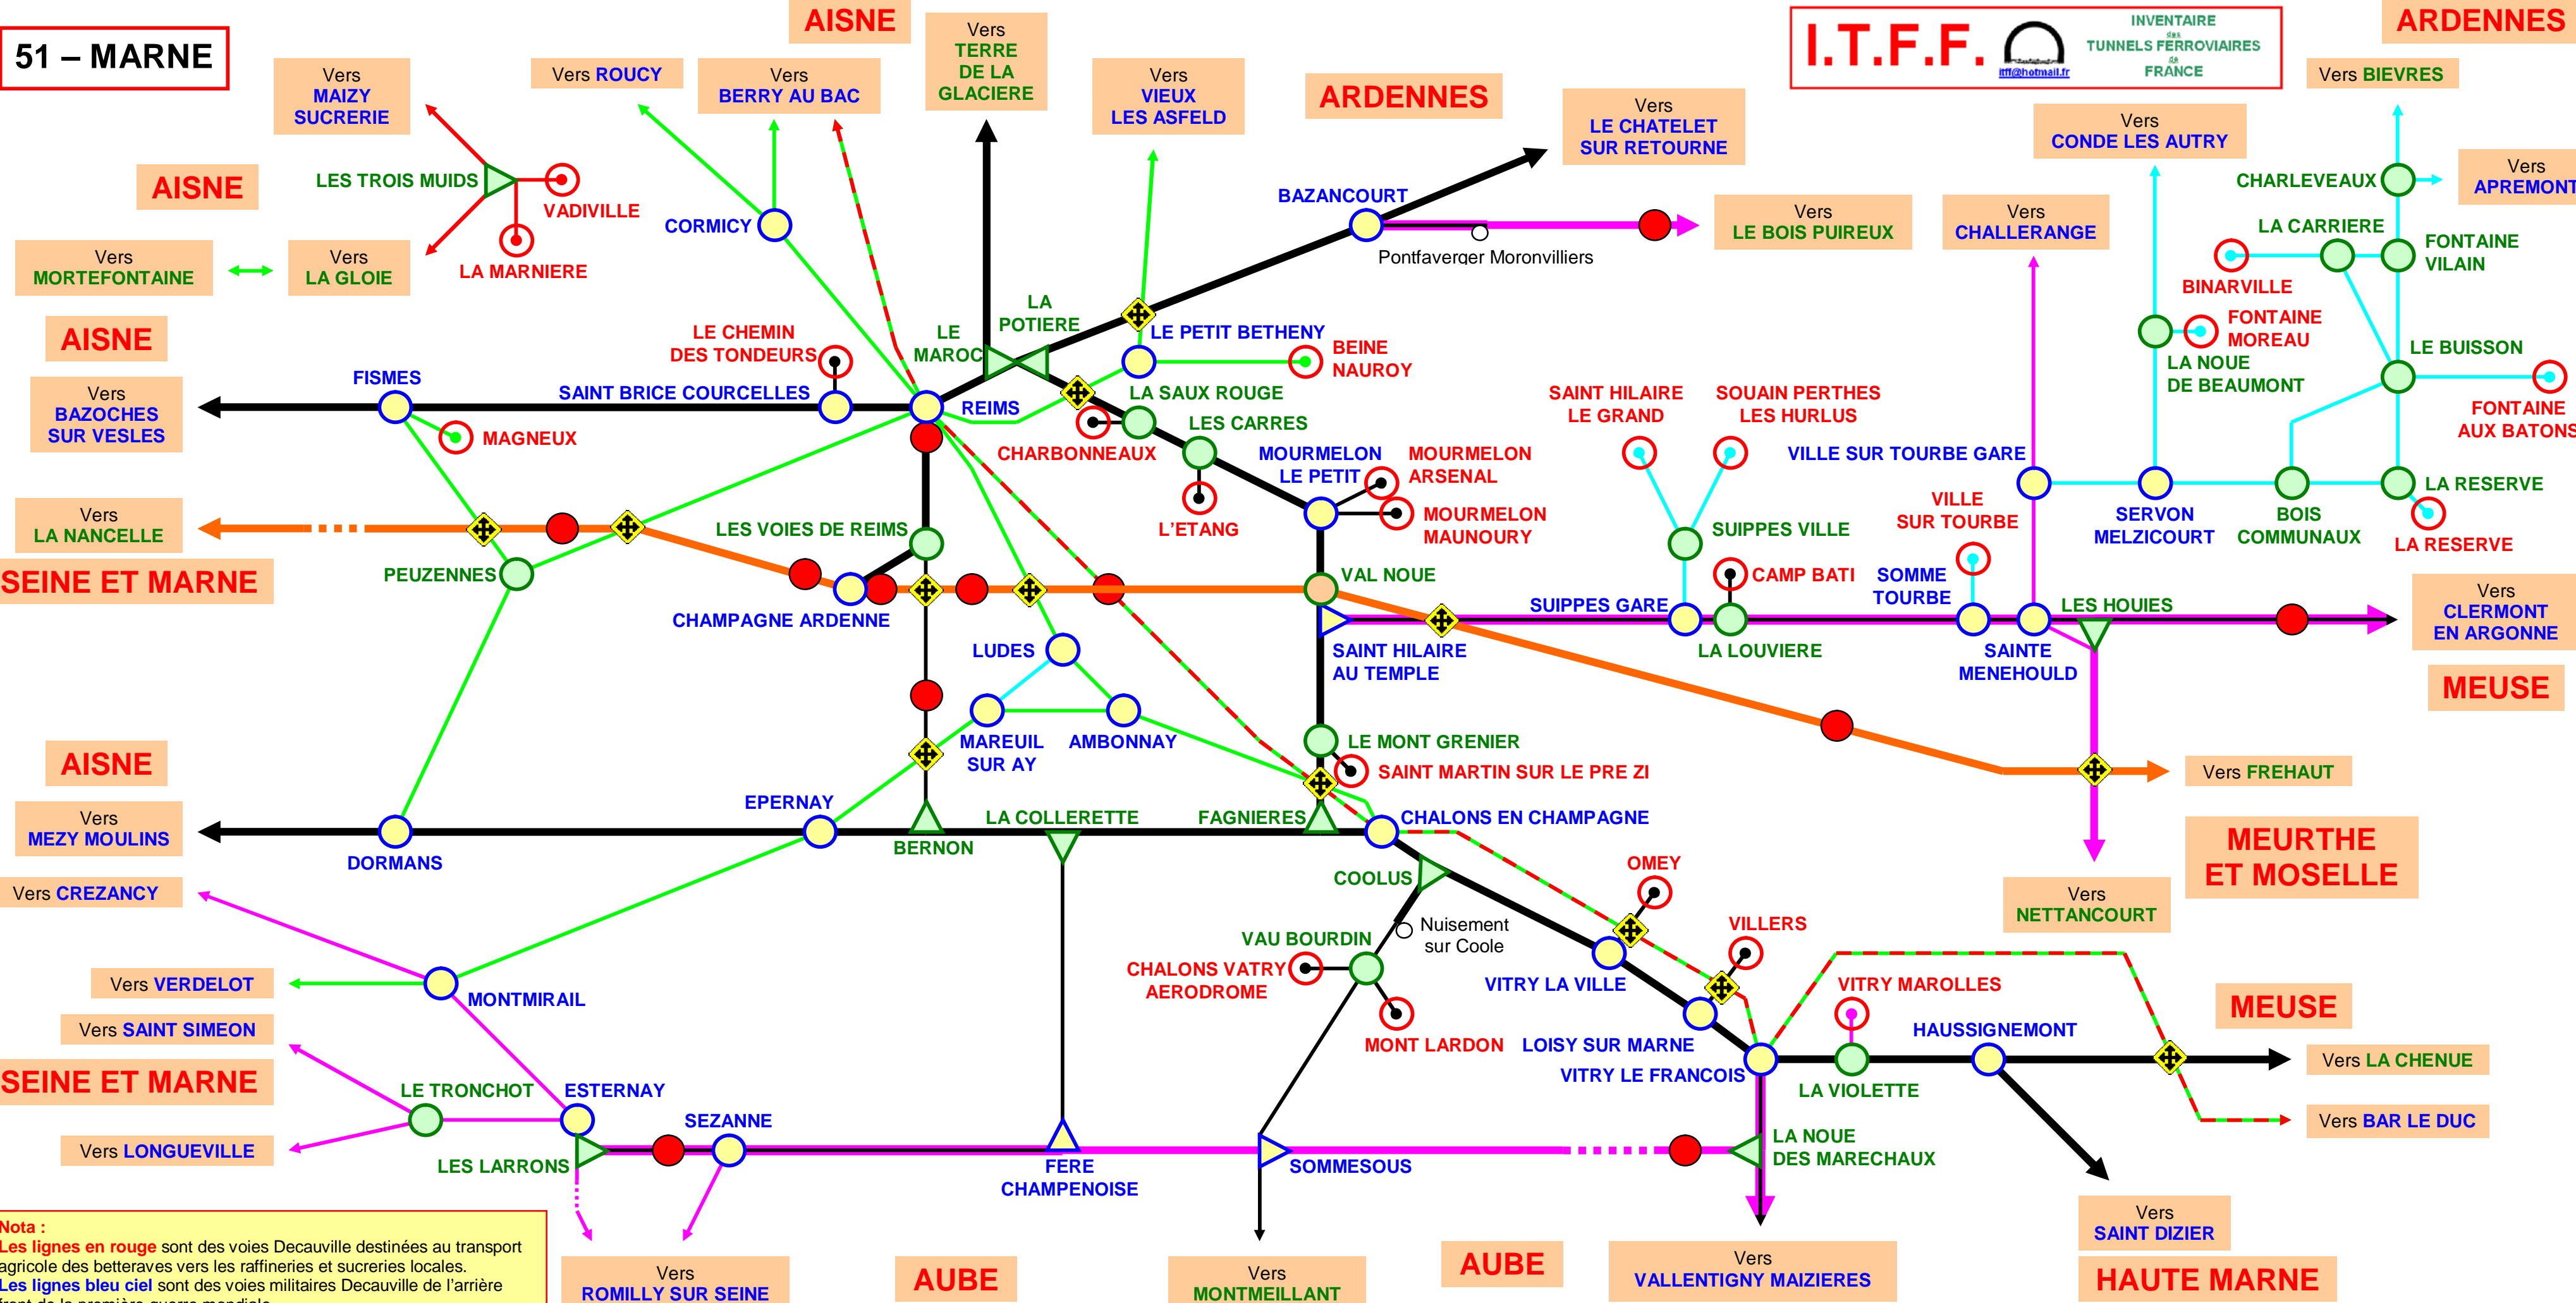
51 – MARNE

AISNE

Vers TERRE DE LA GLACIERE

I.T.F.F. INVENTAIRE des TUNNELS FERROVIAIRES de FRANCE itff@hotmail.fr

ARDENNES

Vers MAIZY SUCRERIE

Vers ROUCY

Vers BERRY AU BAC

Vers VIEUX LES ASFELD

ARDENNES

Vers LE CHATELET SUR RETOURNE

Vers BIEVRES

Vers CONDE LES AUTRY

Vers APREMONT

AISNE

LES TROIS MUIDS

VADIVILLE

CORMICY

BAZANCOURT

CHARLEVEAUX

Vers MORTEFONTAINE

Vers LA GLOIE

LA MARNIERE

Pontfaverger Moronvilliers

Vers LE BOIS PUIREUX

Vers CHALLERANGE

LA CARRIERE

FONTAINE VILAIN

BINARVILLE

AISNE

LA POTIERE

LE MAROC

LE CHEMIN DES TONDEURS

LE PETIT BETHENY

BEINE NAUROY

FONTAINE MOREAU

LA NOUE DE BEAUMONT

LE BUISSON

Vers BAZOCHES SUR VESLES

FISMES

SAINT BRICE COURCELLES

REIMS

LA SAUX ROUGE

SAINT HILAIRE LE GRAND

SOUAIN PERTHES LES HURLUS

FONTAINE AUX BATONS

MAGNEUX

CHARBONNEAUX

LES CARRES

MOURMELON LE PETIT

MOURMELON ARSENAL

VILLE SUR TOURBE GARE

Vers LA NANCELLE

L'ETANG

MOURMELON MAUNOURY

LA RESERVE

VILLE SUR TOURBE

SERVON MELZICOURT

BOIS COMMUNAUX

LA RESERVE

SEINE ET MARNE

LES VOIES DE REIMS

SUIPPES VILLE

PEUZENNES

VAL NOUE

CAMP BATI

SOMME TOURBE

Vers CLERMONT EN ARGONNE

CHAMPAGNE ARDENNE

SUIPPES GARE

LES HOUIES

SAINT HILAIRE AU TEMPLE

LA LOUVIERE

SAINTE MENEHOULD

MEUSE

LUDES

MAREUIL SUR AY

AMBONNAY

LE MONT GRENIER

AISNE

SAINT MARTIN SUR LE PRE ZI

Vers FREHAUT

Vers MEZY MOULINS

EPERNAY

LA COLLERETTE

FAGNIERES

CHALONS EN CHAMPAGNE

MEURTHE ET MOSELLE

DORMANS

BERNON

OMEY

Vers CREZANCY

COOLUS

Vers NETTANCOURT

Nuisement sur Coole

VILLERS

VAU BOURDIN

Vers VERDELOT

MONTMIRAIL

CHALONS VATRY AERODROME

VITRY LA VILLE

VITRY MAROLLES

MEUSE

Vers SAINT SIMEON

MONT LARDON

LOISY SUR MARNE

HAUSSIGNEMONT

SEINE ET MARNE

VITRY LE FRANCOIS

Vers LA CHENUE

LE TRONCHOT

ESTERNAY

LA VIOLETTE

SEZANNE

Vers BAR LE DUC

Vers LONGUEVILLE

LES LARRONS

FERE CHAMPENOISE

SOMMESOUS

LA NOUE DES MARECHAUX

Vers SAINT DIZIER

Nota :
Les lignes en rouge sont des voies Decauville destinées au transport agricole des betteraves vers les raffineries et sucreries locales.
Les lignes bleu ciel sont des voies militaires Decauville de l'arrière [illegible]

Vers ROMILLY SUR SEINE

AUBE

Vers MONTMEILLANT

AUBE

Vers VALLENTIGNY MAIZIERES

HAUTE MARNE